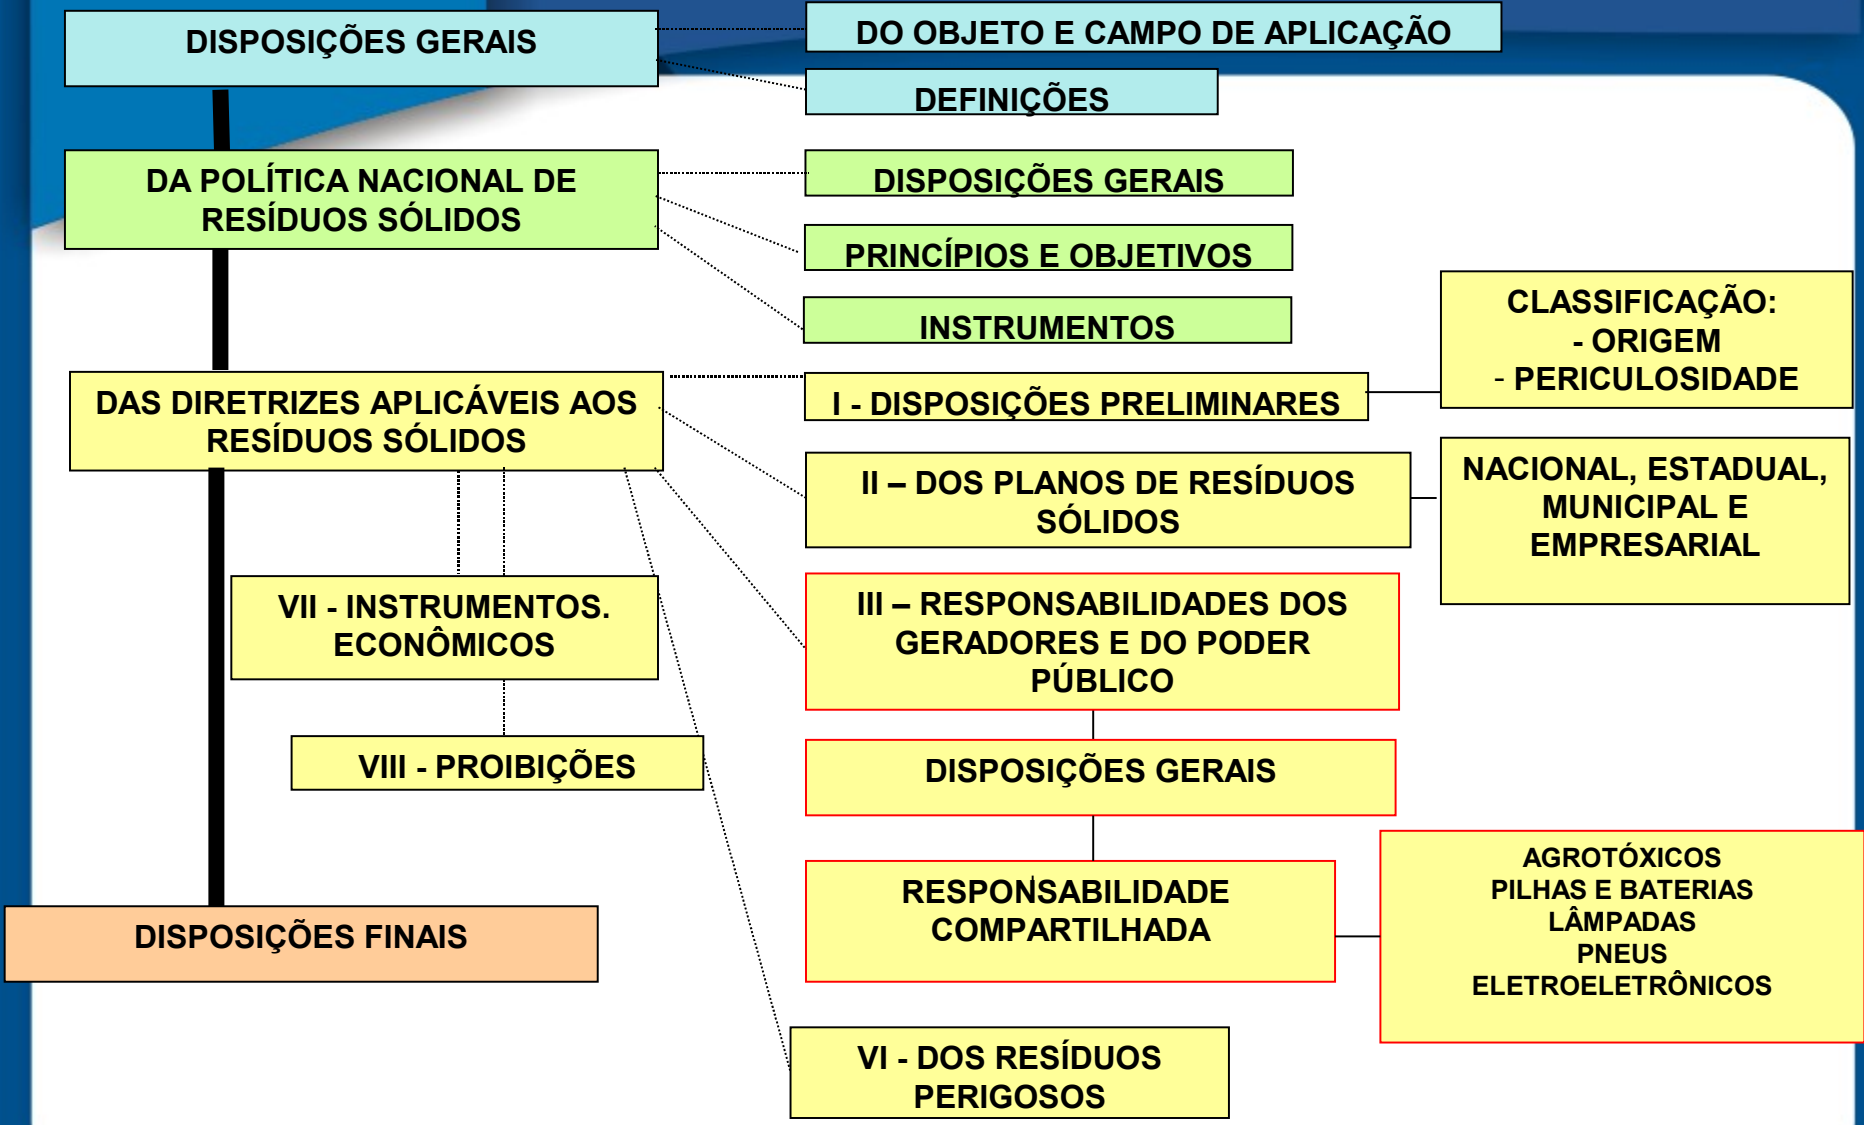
DISPOSIÇÕES GERAIS

DO OBJETO E CAMPO DE APLICAÇÃO

DEFINIÇÕES

DA POLÍTICA NACIONAL DE RESÍDUOS SÓLIDOS

DISPOSIÇÕES GERAIS

PRINCÍPIOS E OBJETIVOS

INSTRUMENTOS

CLASSIFICAÇÃO:
- ORIGEM
- PERICULOSIDADE

DAS DIRETRIZES APLICÁVEIS AOS RESÍDUOS SÓLIDOS

I - DISPOSIÇÕES PRELIMINARES

II – DOS PLANOS DE RESÍDUOS SÓLIDOS

NACIONAL, ESTADUAL, MUNICIPAL E EMPRESARIAL

VII - INSTRUMENTOS. ECONÔMICOS

III – RESPONSABILIDADES DOS GERADORES E DO PODER PÚBLICO

VIII - PROIBIÇÕES

DISPOSIÇÕES GERAIS

RESPONSABILIDADE COMPARTILHADA

AGROTÓXICOS
PILHAS E BATERIAS
LÂMPADAS
PNEUS
ELETROELETRÔNICOS

DISPOSIÇÕES FINAIS

VI - DOS RESÍDUOS PERIGOSOS